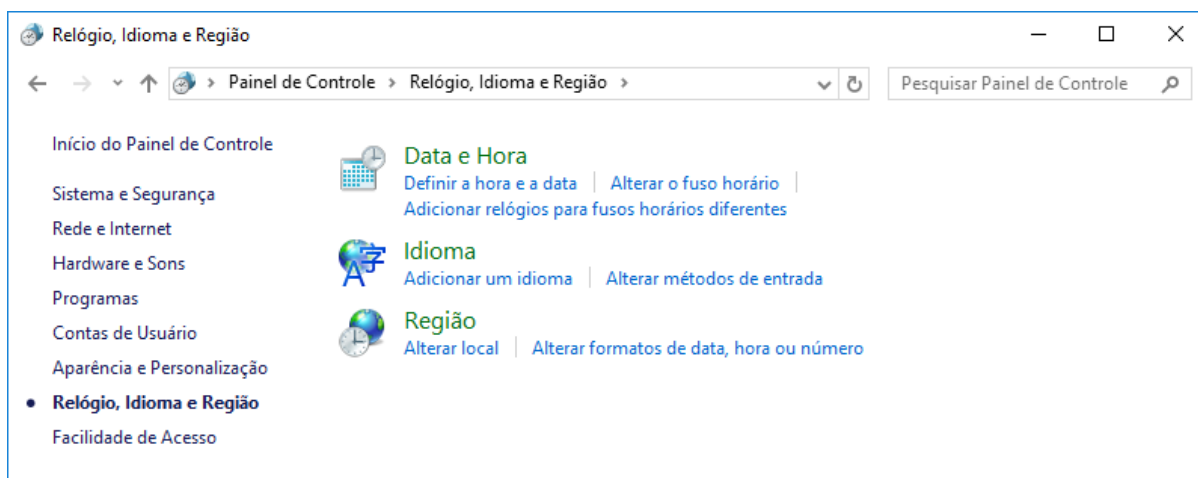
Relógio, Idioma e Região

Painel de Controle > Relógio, Idioma e Região >

Pesquisar Painel de Controle

Início do Painel de Controle

Sistema e Segurança

Rede e Internet

Hardware e Sons

Programas

Contas de Usuário

Aparência e Personalização

Relógio, Idioma e Região

Facilidade de Acesso

Data e Hora

Definir a hora e a data | Alterar o fuso horário |

Adicionar relógios para fusos horários diferentes

Idioma

Adicionar um idioma | Alterar métodos de entrada

Região

Alterar local | Alterar formatos de data, hora ou número